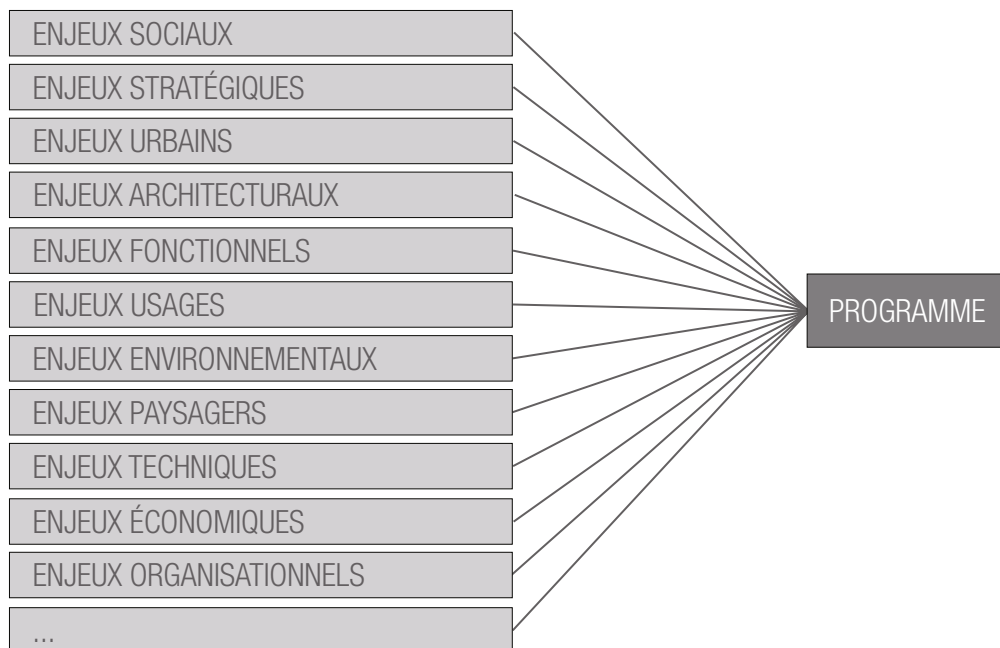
ENJEUX SOCIAUX
ENJEUX STRATÉGIQUES
ENJEUX URBAINS
ENJEUX ARCHITECTURAUX
ENJEUX FONCTIONNELS
ENJEUX USAGES
ENJEUX ENVIRONNEMENTAUX
ENJEUX PAYSAGERS
ENJEUX TECHNIQUES
ENJEUX ÉCONOMIQUES
ENJEUX ORGANISATIONNELS
...
PROGRAMME